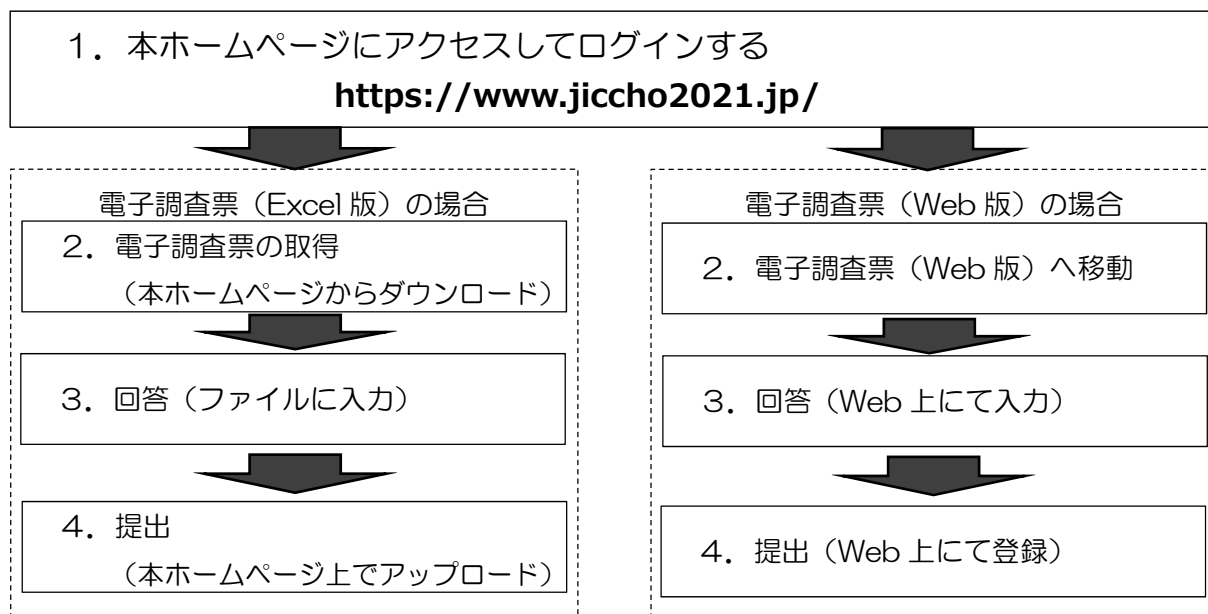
1．本ホームページにアクセスしてログインする
https://www.jiccho2021.jp/

電子調査票（Excel 版）の場合

2．電子調査票の取得
（本ホームページからダウンロード）

3．回答（ファイルに入力）

4．提出
（本ホームページ上でアップロード）

電子調査票（Web 版）の場合

2．電子調査票（Web 版）へ移動

3．回答（Web 上にて入力）

4．提出（Web 上にて登録）